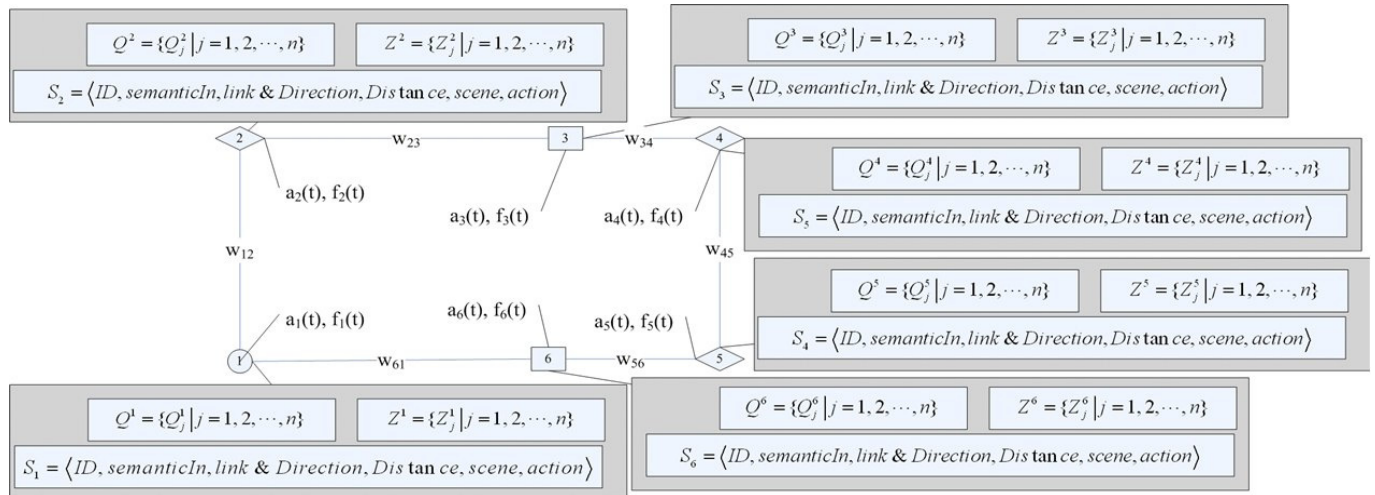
$Q^2 = \{Q_j^2 | j = 1, 2, \cdots, n\}$ $Z^2 = \{Z_j^2 | j = 1, 2, \cdots, n\}$

$S_2 = \langle ID, semanticIn, link \& Direction, Dis\tan ce, scene, action \rangle$

$Q^3 = \{Q_j^3 | j = 1, 2, \cdots, n\}$ $Z^3 = \{Z_j^3 | j = 1, 2, \cdots, n\}$

$S_3 = \langle ID, semanticIn, link \& Direction, Dis\tan ce, scene, action \rangle$

2 w$_{23}$ 3 w$_{34}$ 4

a$_2$(t), f$_2$(t)

a$_3$(t), f$_3$(t)

a$_4$(t), f$_4$(t)

$Q^4 = \{Q_j^4 | j = 1, 2, \cdots, n\}$ $Z^4 = \{Z_j^4 | j = 1, 2, \cdots, n\}$

$S_5 = \langle ID, semanticIn, link \& Direction, Dis\tan ce, scene, action \rangle$

w$_{12}$

w$_{45}$

$Q^5 = \{Q_j^5 | j = 1, 2, \cdots, n\}$ $Z^5 = \{Z_j^5 | j = 1, 2, \cdots, n\}$

$S_4 = \langle ID, semanticIn, link \& Direction, Dis\tan ce, scene, action \rangle$

a$_1$(t), f$_1$(t)

a$_6$(t), f$_6$(t)

a$_5$(t), f$_5$(t)

1 w$_{61}$ 6 w$_{56}$ 5

$Q^1 = \{Q_j^1 | j = 1, 2, \cdots, n\}$ $Z^1 = \{Z_j^1 | j = 1, 2, \cdots, n\}$

$S_1 = \langle ID, semanticIn, link \& Direction, Dis\tan ce, scene, action \rangle$

$Q^6 = \{Q_j^6 | j = 1, 2, \cdots, n\}$ $Z^6 = \{Z_j^6 | j = 1, 2, \cdots, n\}$

$S_6 = \langle ID, semanticIn, link \& Direction, Dis\tan ce, scene, action \rangle$